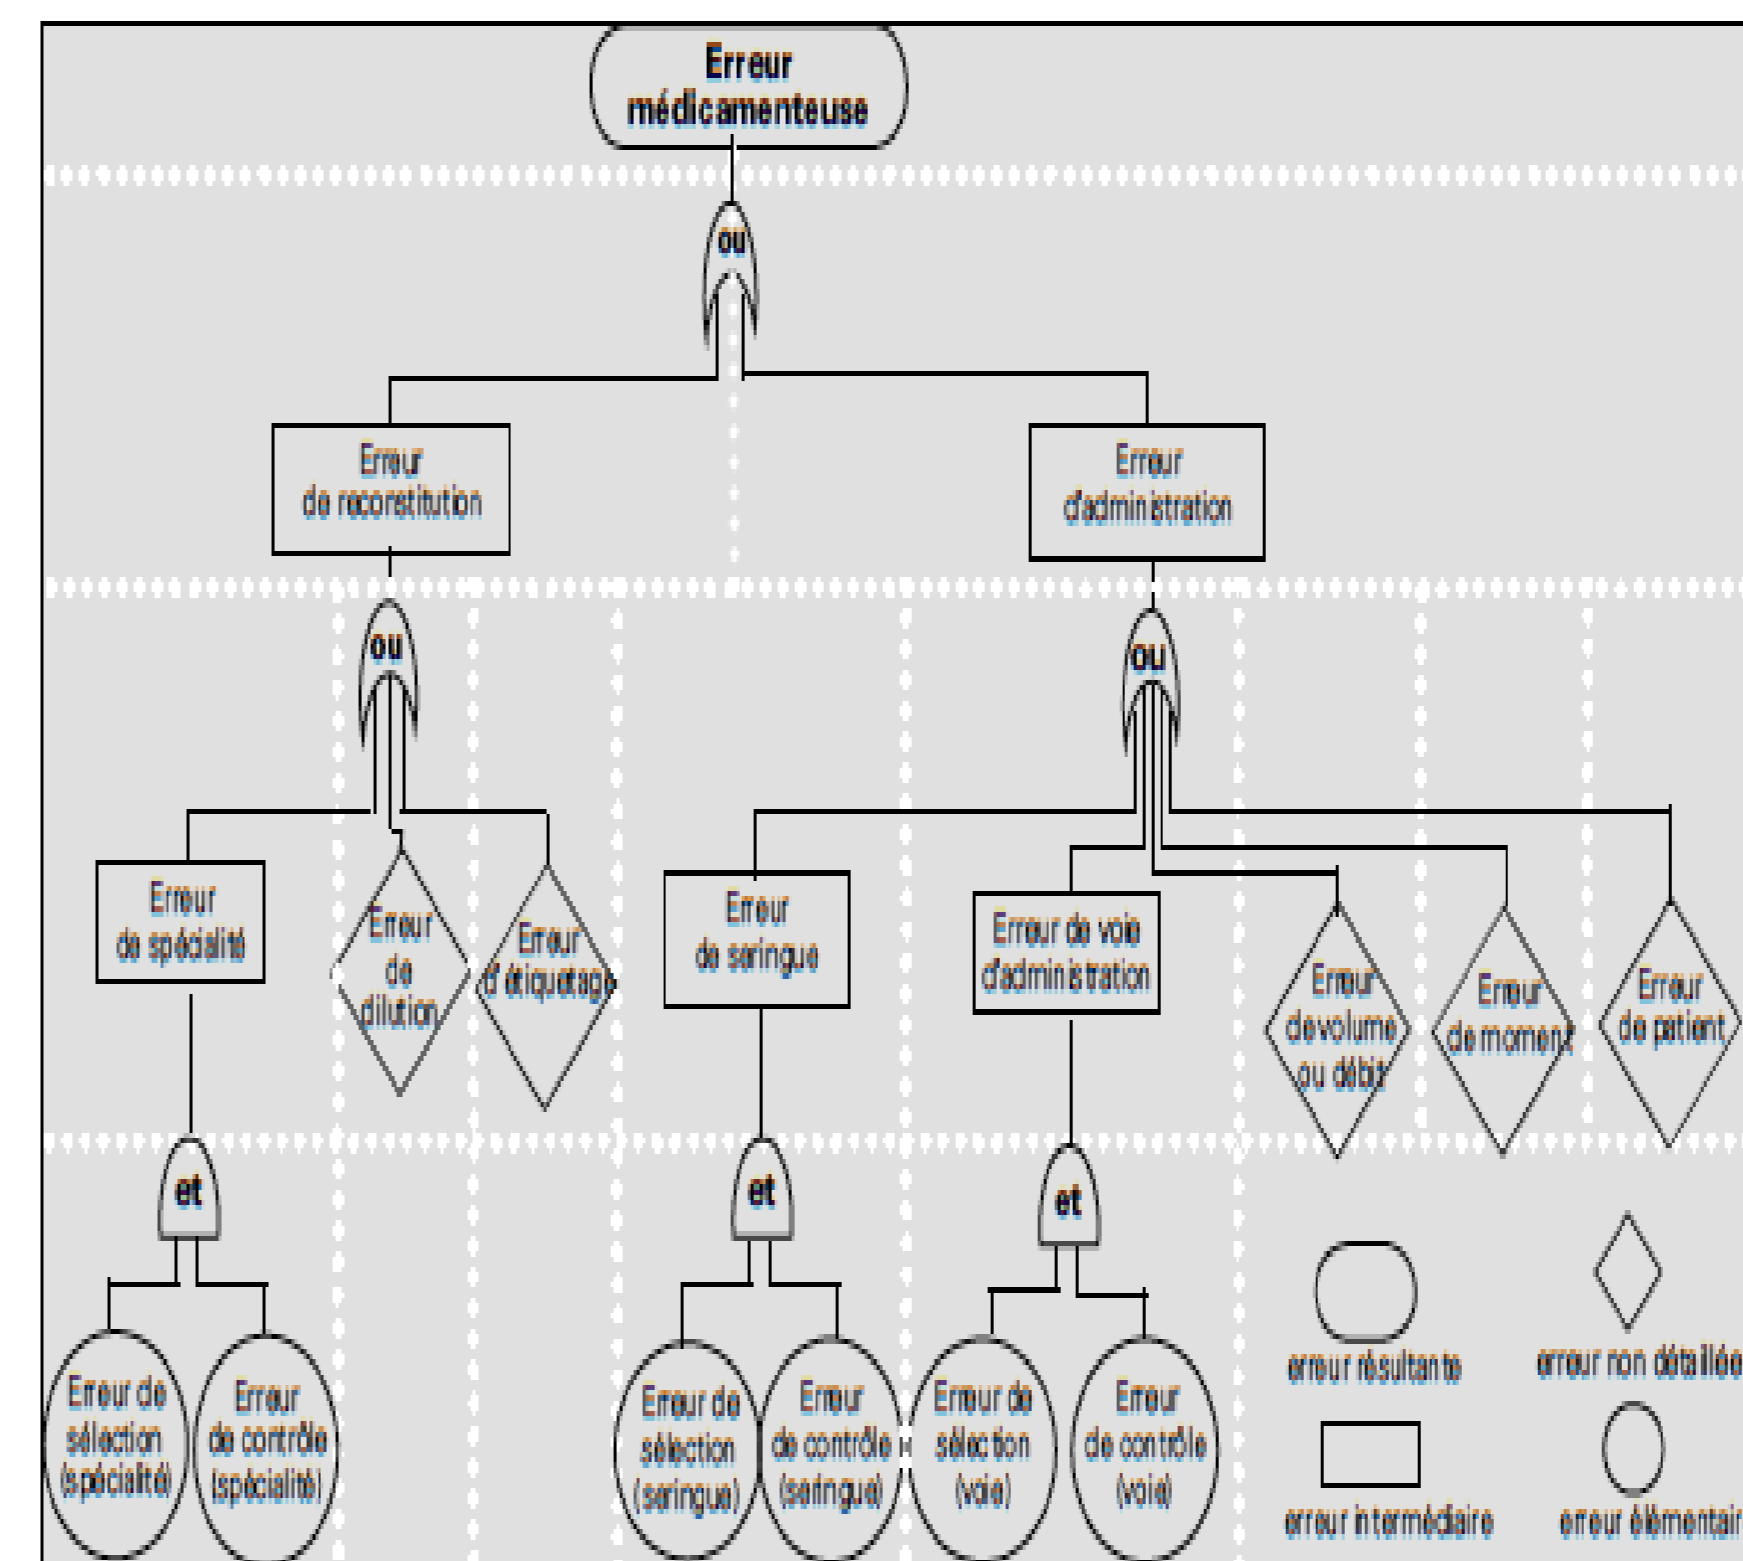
Erreur médicamenteuse

ou

Erreur de reconstitution

Erreur d'administration

ou

ou

Erreur de spécialité

Erreur de dilution

Erreur d'étiquetage

Erreur de seringue

Erreur de voie d'administration

Erreur de volume ou débit

Erreur de moment

Erreur de patient

et

et

et

Erreur de sélection (spécialité)

Erreur de contrôle (spécialité)

Erreur de sélection (seringue)

Erreur de contrôle (seringue)

Erreur de sélection (voie)

Erreur de contrôle (voie)

erreur résultante

erreur non détaillée

erreur intermédiaire

erreur élémentair